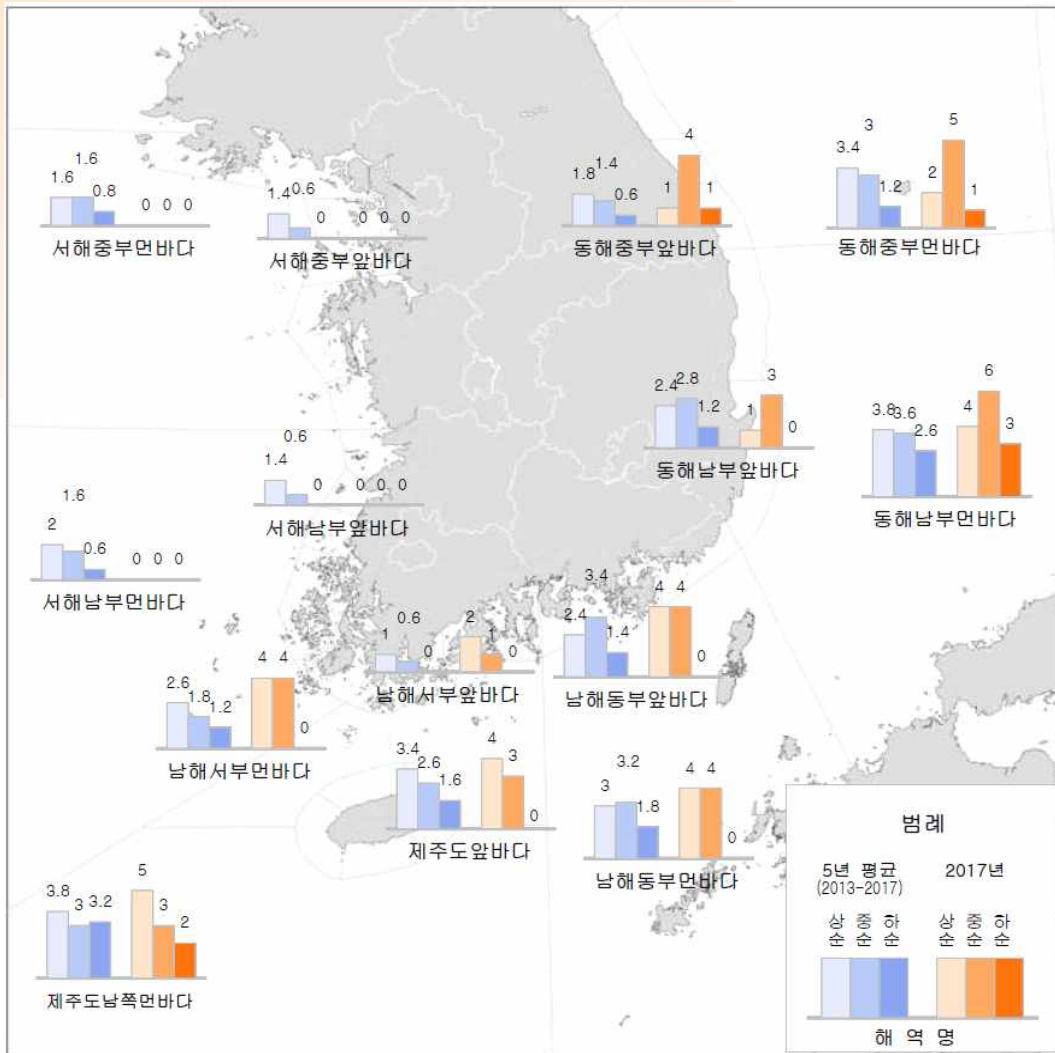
1.6
1.6
0.8
0 0 0
서해중부먼바다

1.4 0.6
0
0 0 0
서해중부앞바다

1.8 1.4
0.6
4
1
1
동해중부앞바다

3.4
3
1.2
5
2
1
동해중부먼바다

2.4 2.8
1.2
3
1
0
동해남부앞바다

3.8 3.6
2.6
6
4
3
동해남부먼바다

0.6
1.4
0
0 0 0
서해남부앞바다

1.6
2
0.6
0 0 0
서해남부먼바다

1
0.6
0
2
1
0
남해서부앞바다

3.4
2.4
1.4
4 4
0
남해동부앞바다

2.6
1.8
1.2
4 4
0
남해서부먼바다

3.4
2.6
1.6
4
3
0
제주도앞바다

3
3.2
1.8
4 4
0
남해동부먼바다

3.8
3 3.2
5
3
2
제주도남쪽먼바다

범례
5년 평균 (2013-2017)
2017년
상순 중순 하순
상순 중순 하순
해 역 명